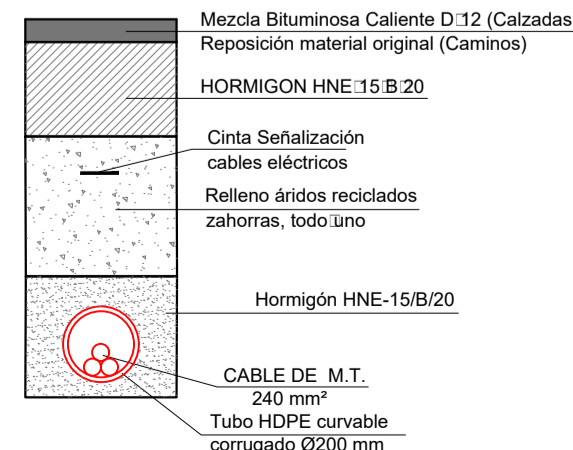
Mezcla Bituminosa Caliente D□12 (Calzadas
Reposición material original (Caminos)

HORMIGON HNE□15□B□20

Cinta Señalización
cables eléctricos

Relleno áridos reciclados
zahorras, todo□uno

Hormigón HNE-15/B/20

CABLE DE M.T.
240 mm²

Tubo HDPE curvable
corrugado Ø200 mm